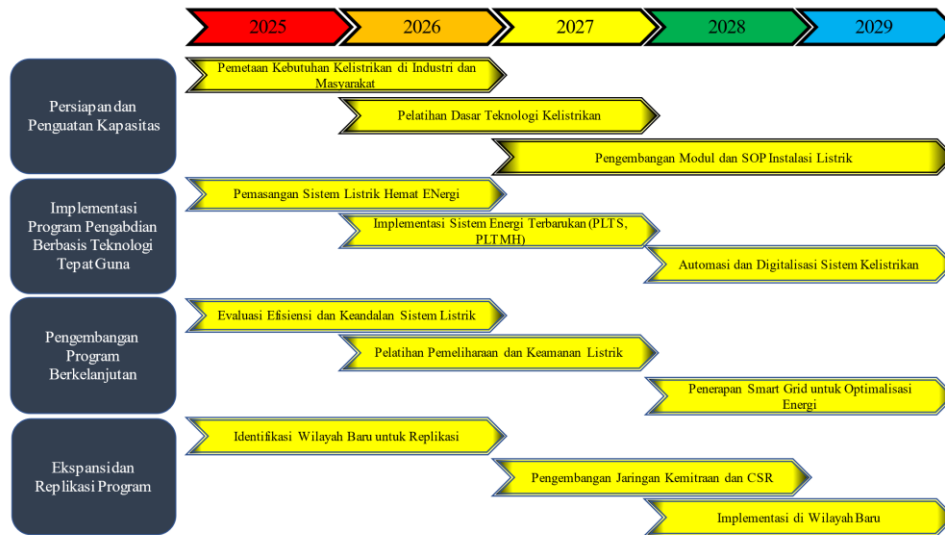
2025
2026
2027
2028
2029

Persiapan dan Penguatan Kapasitas

Pemetaan Kebutuhan Kelistrikan di Industri dan Masyarakat

Pelatihan Dasar Teknologi Kelistrikan

Pengembangan Modul dan SOP Instalasi Listrik

Implementasi Program Pengabdian Berbasis Teknologi Tepat Guna

Pemasangan Sistem Listrik Hemat ENergi

Implementasi Sistem Energi Terbarukan (PLTS, PLTMH)

Automasi dan Digitalisasi Sistem Kelistrikan

Pengembangan Program Berkelanjutan

Evaluasi Efisiensi dan Keandalan Sistem Listrik

Pelatihan Pemeliharaan dan Keamanan Listrik

Penerapan Smart Grid untuk Optimalisasi Energi

Ekspansi dan Replikasi Program

Identifikasi Wilayah Baru untuk Replikasi

Pengembangan Jaringan Kemitraan dan CSR

Implementasi di Wilayah Baru